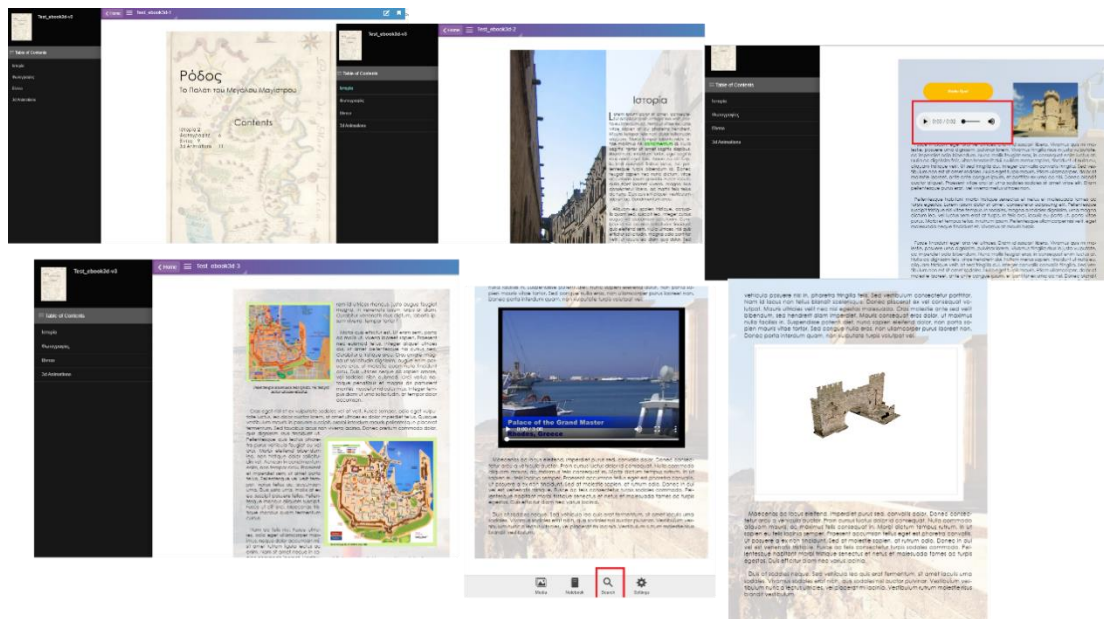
Test_ebook3d-v3

Home Test_ebook3d-1

Ρόδος
Το Παλάτι του Μεγάλου Μαγίστρου

Contents

Ιστορία 2
Φωτογραφίες
Βίντεο 9
3d Animations 11

Test_ebook3d-v3

Table of Contents

Ιστορία

Φωτογραφίες

Βίντεο

3d Animations

Home Test_ebook3d-2

Ιστορία

Table of Contents

Ιστορία

Φωτογραφίες

Βίντεο

3d Animations

0:00 / 0:00

Test_ebook3d-v3

Table of Contents

Ιστορία

Φωτογραφίες

Βίντεο

3d Animations

Home Test_ebook3d-3

Palace of the Grand Master
Rhodes, Greece

Media Notebook Search Settings

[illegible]